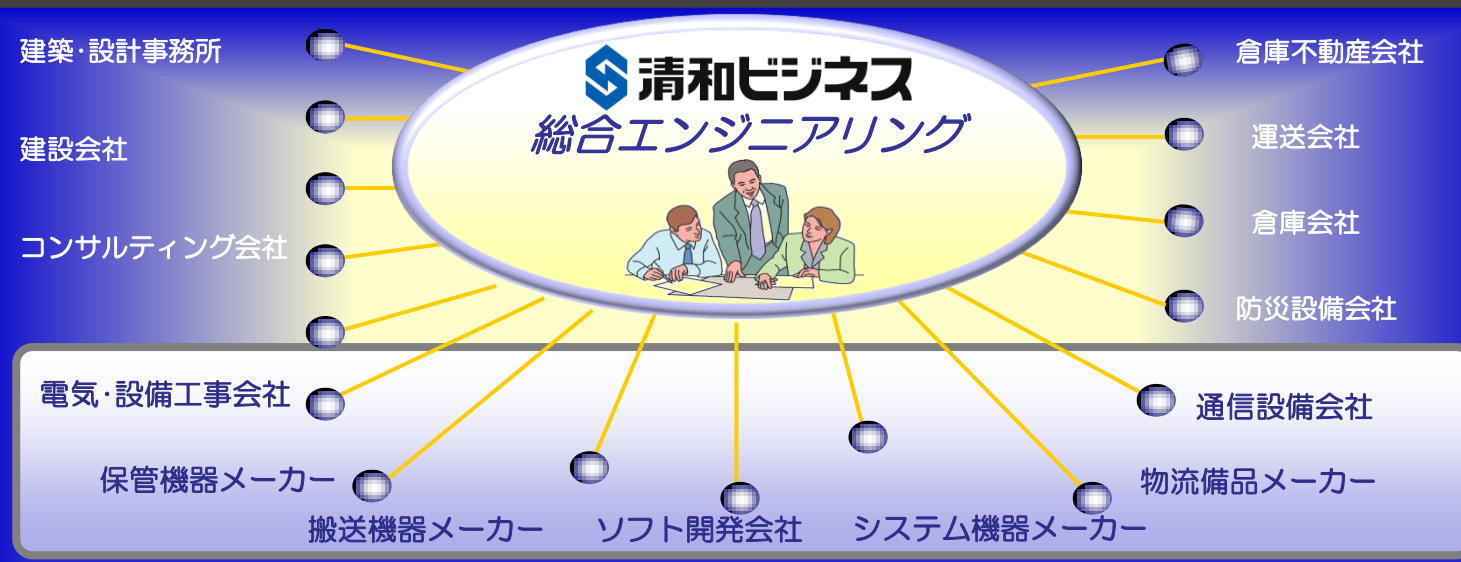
清和ビジネス
総合エンジニアリング

建築・設計事務所

建設会社

コンサルティング会社

電気・設備工事会社

保管機器メーカー

搬送機器メーカー

ソフト開発会社

システム機器メーカー

物流備品メーカー

通信設備会社

防災設備会社

倉庫会社

運送会社

倉庫不動産会社